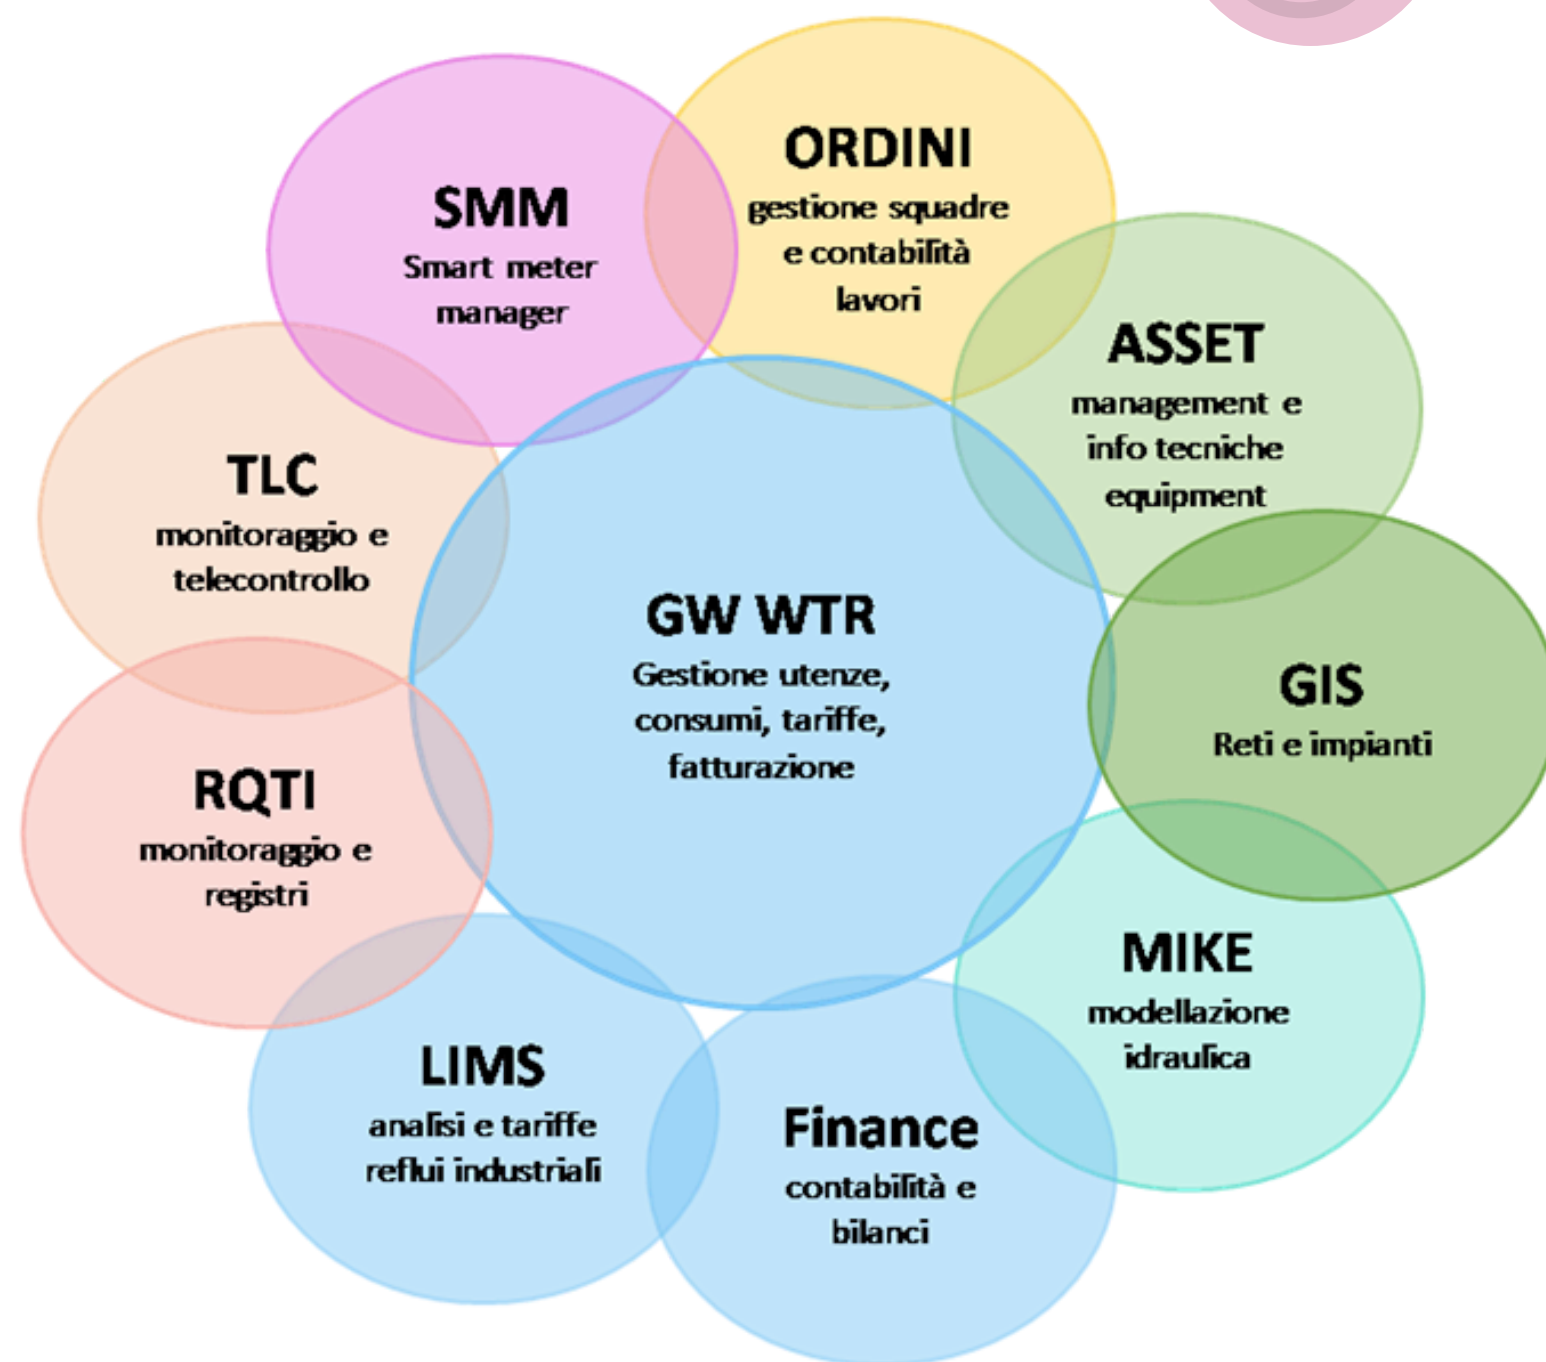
SMM
Smart meter manager

ORDINI
gestione squadre e contabilità lavori

ASSET
management e info tecniche equipment

TLC
monitoraggio e telecontrollo

GW WTR
Gestione utenze, consumi, tariffe, fatturazione

GIS
Reti e impianti

RQTI
monitoraggio e registri

MIKE
modellazione idraulica

LIMS
analisi e tariffe reflui industriali

Finance
contabilità e bilanci